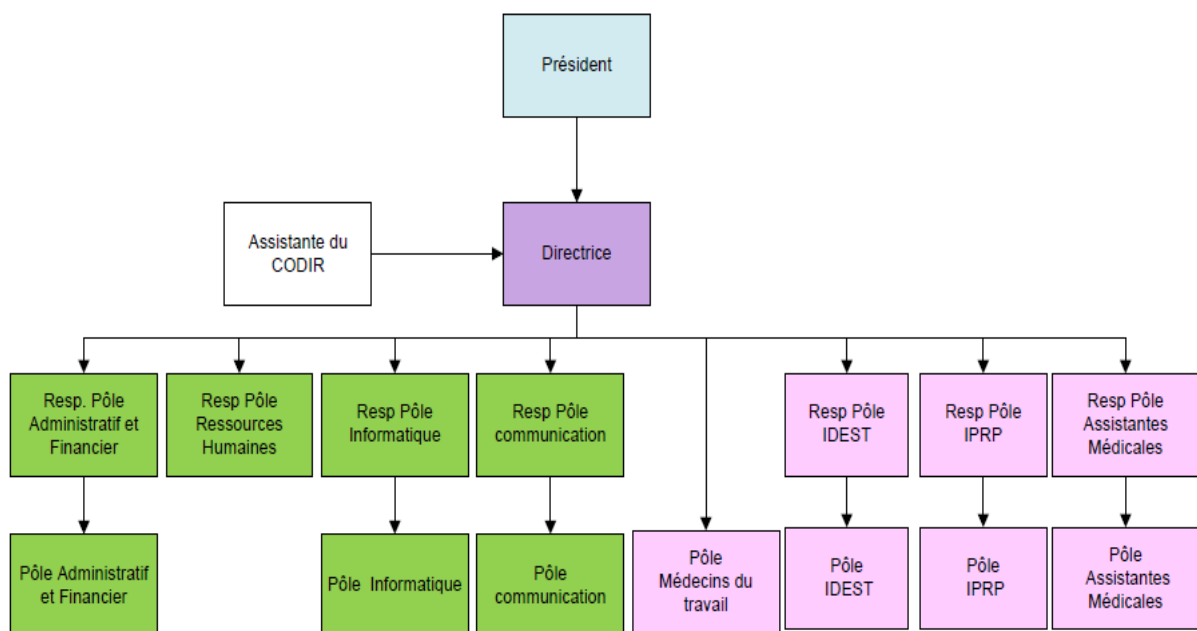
Président

Assistante du CODIR

Directrice

Resp. Pôle Administratif et Financier

Resp Pôle Ressources Humaines

Resp Pôle Informatique

Resp Pôle communication

Resp Pôle IDEST

Resp Pôle IPRP

Resp Pôle Assistantes Médicales

Pôle Administratif et Financier

Pôle Informatique

Pôle communication

Pôle Médecins du travail

Pôle IDEST

Pôle IPRP

Pôle Assistantes Médicales